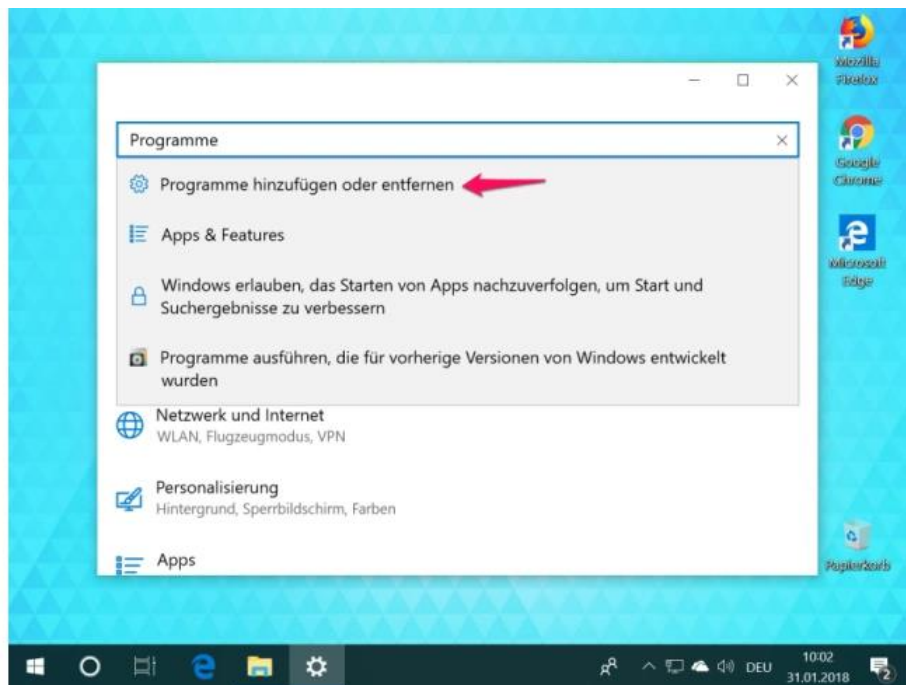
Mozilla Firefox

Google Chrome

Microsoft Edge

Programme

Programme hinzufügen oder entfernen

Apps & Features

Windows erlauben, das Starten von Apps nachzuverfolgen, um Start und Suchergebnisse zu verbessern

Programme ausführen, die für vorherige Versionen von Windows entwickelt wurden

Netzwerk und Internet
WLAN, Flugzeugmodus, VPN

Personalisierung
Hintergrund, Sperrbildschirm, Farben

Apps

Papierkorb

DEU

10:02
31.01.2018

2